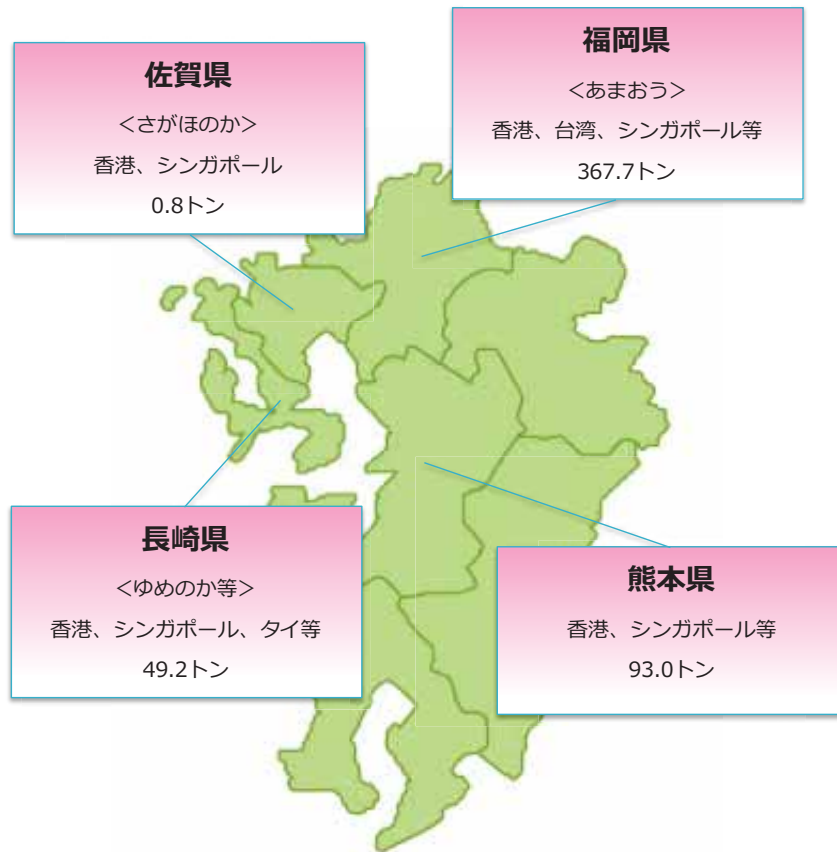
佐賀県

<さがほのか>

香港、シンガポール

0.8トン

福岡県

<あまおう>

香港、台湾、シンガポール等

367.7トン

長崎県

<ゆめのか等>

香港、シンガポール、タイ等

49.2トン

熊本県

香港、シンガポール等

93.0トン